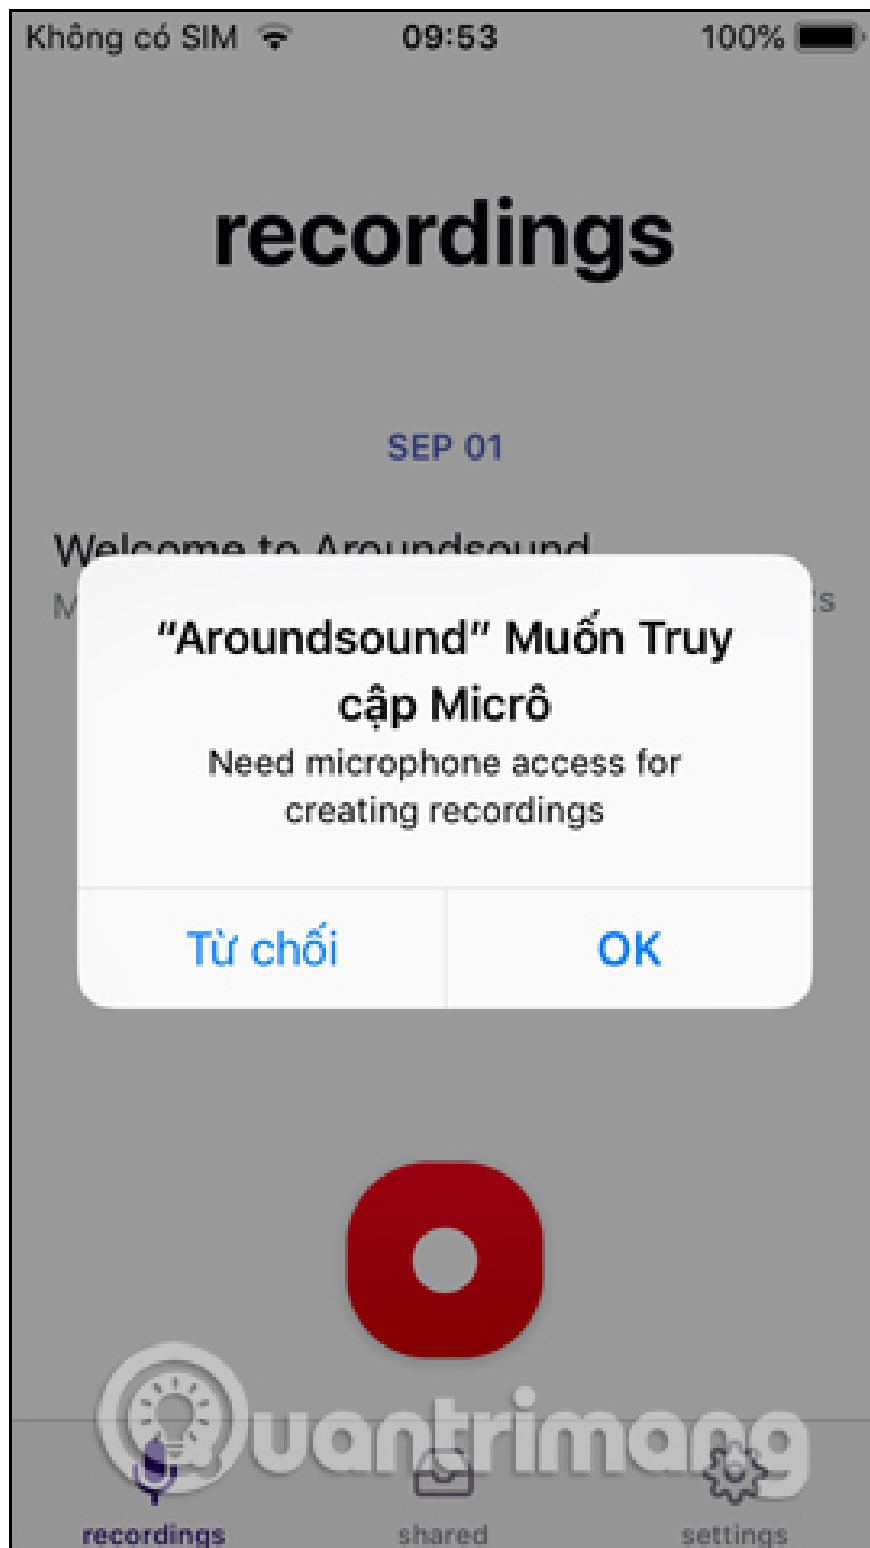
Không có SIM 09:53 100%

recordings

SEP 01

Welcome to Aroundsound

M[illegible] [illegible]s

"Aroundsound" Muốn Truy cập Micrô

Need microphone access for creating recordings

Từ chối OK

Quantrimang

recordings shared settings